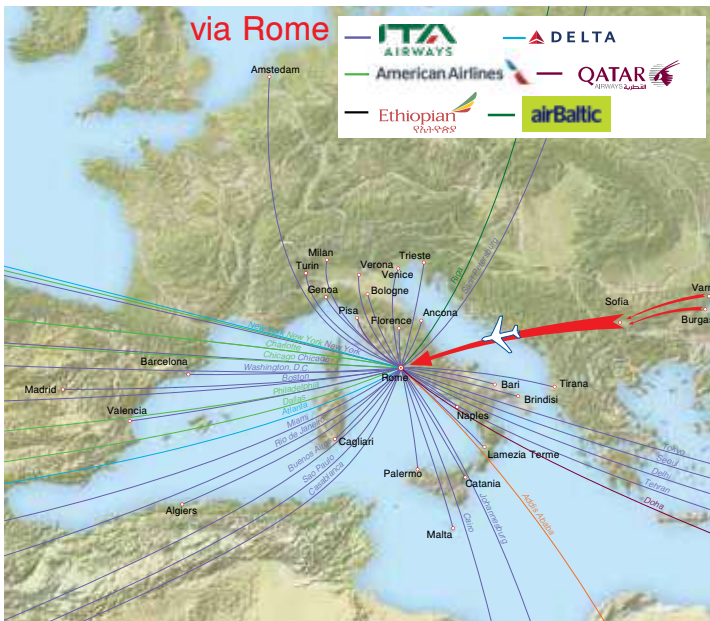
via Rome

ITA AIRWAYS
DELTA
American Airlines
QATAR AIRWAYS القطرية
Ethiopian ኢትዮጵያ
airBaltic

Amstedam
Milan
Turin
Verona
Trieste
Venice
Genoa
Bologne
Pisa
Florence
Ancona
Riga
Sofia
Varn
Burgas
Barcelona
Madrid
Valencia
Rome
Bari
Tirana
Brindisi
Naples
Cagliari
Lamezia Terme
Palermo
Catania
Algiers
Malta
Tokyo
Seoul
Delhi
Tehran
Doha
New York
New York
Charlotte
Chicago
Chicago
Washington, D.C.
Boston
Philadelphia
Dallas
Atlanta
Miami
Rio de Janeiro
Buenos Aires
Sao Paulo
Casablanca
Johannesburg
Cairo
Addis Ababa